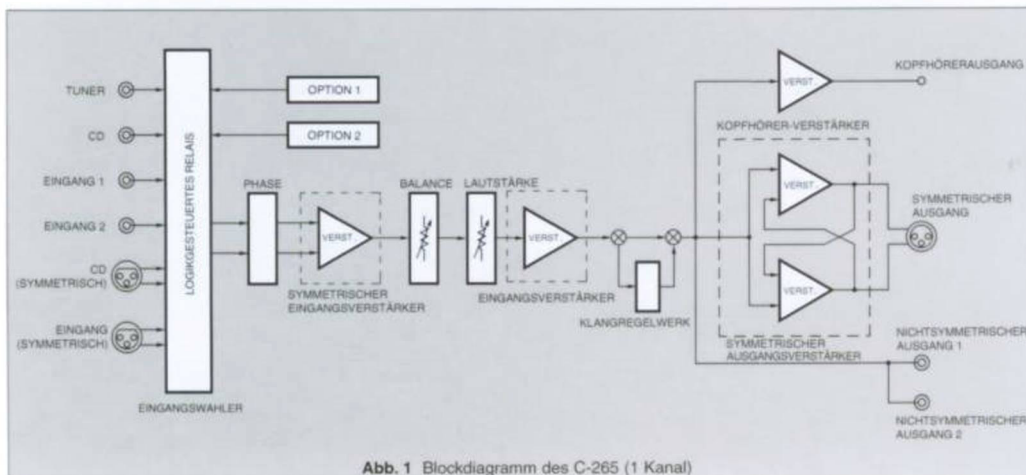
TUNER
CD
EINGANG 1
EINGANG 2
CD (SYMMETRISCH)
EINGANG (SYMMETRISCH)
LOGIKGESTEUERTES RELAIS
EINGANGSWAHLER
OPTION 1
OPTION 2
PHASE
VERST
SYMMETRISCHER EINGANGSVERSTÄRKER
BALANCE
LAUTSTÄRKE
VERST
EINGANGSVERSTÄRKER
KLANGREGELWERK
VERST
KOPFHÖRERAUSGANG
KOPFHÖRER-VERSTÄRKER
VERST
VERST
SYMMETRISCHER AUSGANG
SYMMETRISCHER AUSGANGSVERSTÄRKER
NICHTSYMMETRISCHER AUSGANG 1
NICHTSYMMETRISCHER AUSGANG 2

Abb. 1 Blockdiagramm des C-265 (1 Kanal)